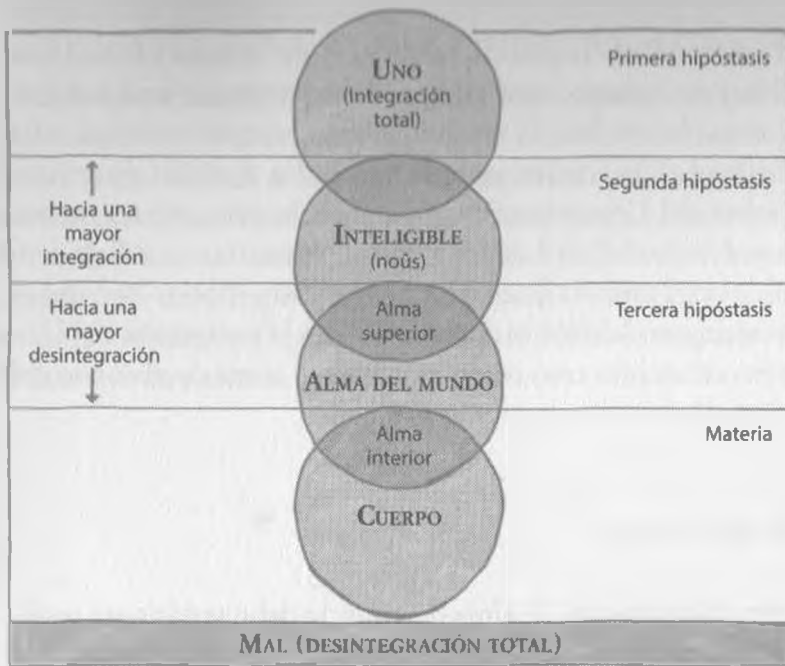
Uno
(Integración total)

Primera hipóstasis

Segunda hipóstasis

Hacia una mayor integración

Inteligible
(noûs)

Hacia una mayor desintegración

Alma superior

Tercera hipóstasis

Alma del mundo

Alma interior

Materia

Cuerpo

Mal (desintegración total)